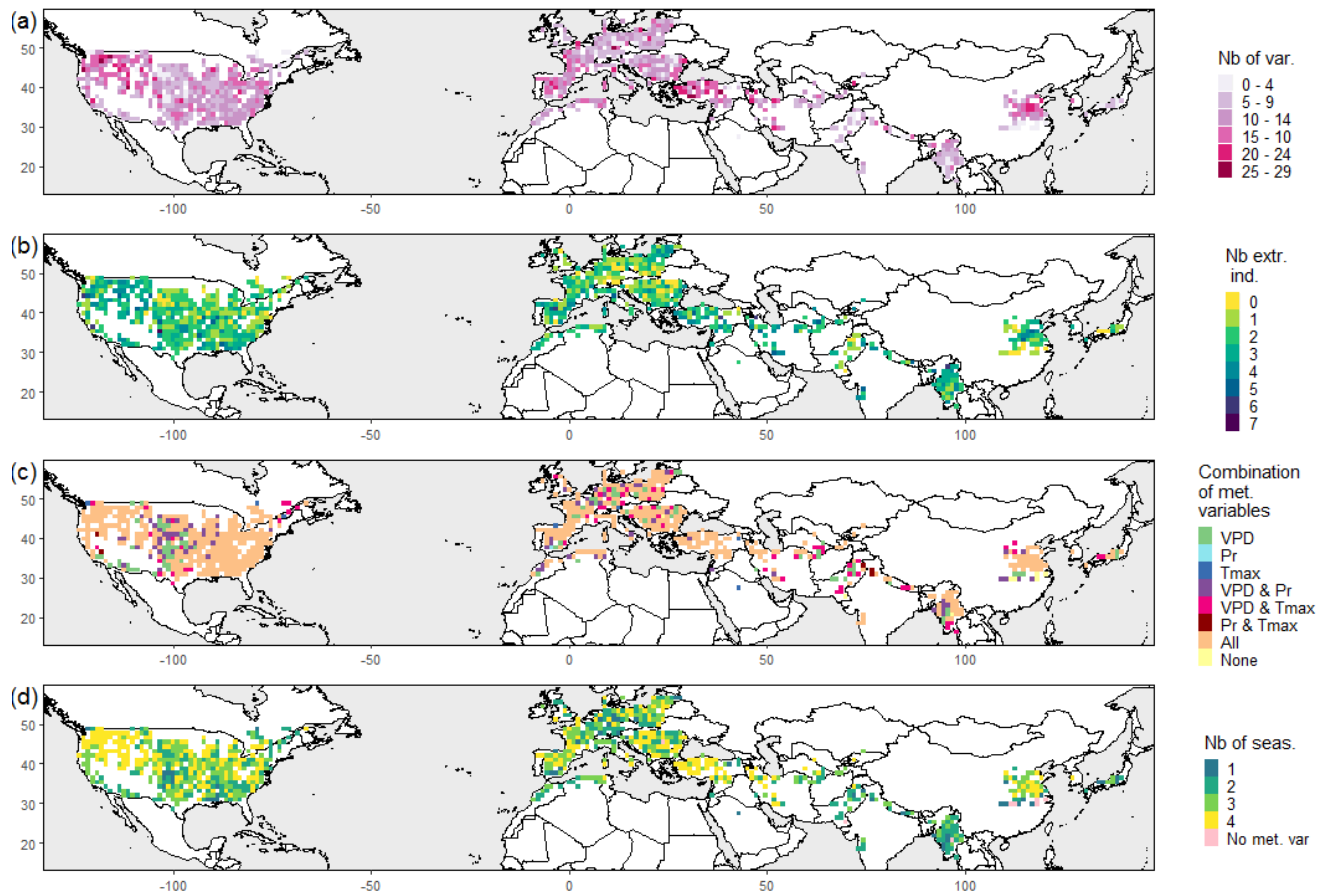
(a)

50
40
30
20

-100 -50 0 50 100

Nb of var.
0 - 4
5 - 9
10 - 14
15 - 10
20 - 24
25 - 29

(b)

50
40
30
20

-100 -50 0 50 100

Nb extr. ind.
0
1
2
3
4
5
6
7

(c)

50
40
30
20

-100 -50 0 50 100

Combination of met. variables
VPD
Pr
Tmax
VPD & Pr
VPD & Tmax
Pr & Tmax
All
None

(d)

50
40
30
20

-100 -50 0 50 100

Nb of seas.
1
2
3
4
No met. var